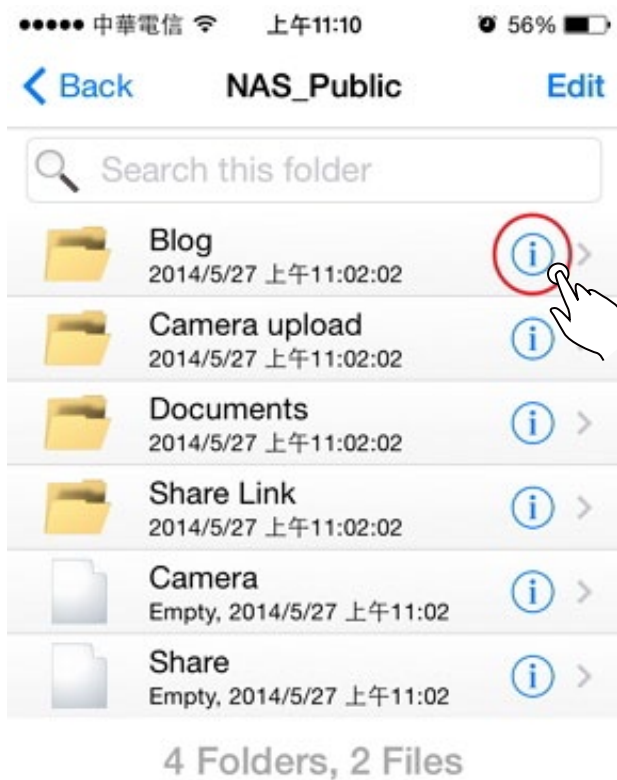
●●●●● 中華電信 上午11:10 56%

Back NAS_Public Edit

Search this folder

Blog
2014/5/27 上午11:02:02

Camera upload
2014/5/27 上午11:02:02

Documents
2014/5/27 上午11:02:02

Share Link
2014/5/27 上午11:02:02

Camera
Empty, 2014/5/27 上午11:02

Share
Empty, 2014/5/27 上午11:02

4 Folders, 2 Files